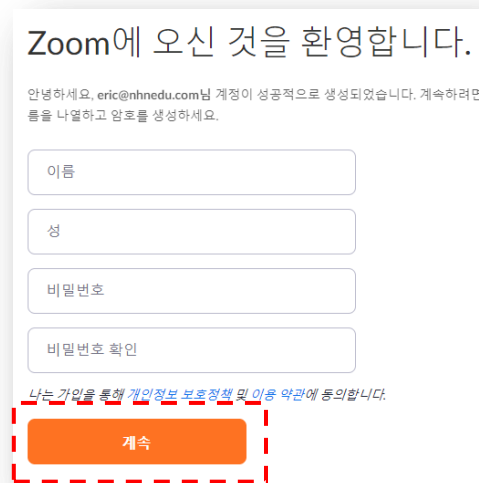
Zoom에 오신 것을 환영합니다.

안녕하세요, eric@nhnedu.com님 계정이 성공적으로 생성되었습니다. 계속하려면 름을 나열하고 암호를 생성하세요.

이름

성

비밀번호

비밀번호 확인

나는 가입을 통해 개인정보 보호정책 및 이용 약관에 동의합니다.

계속